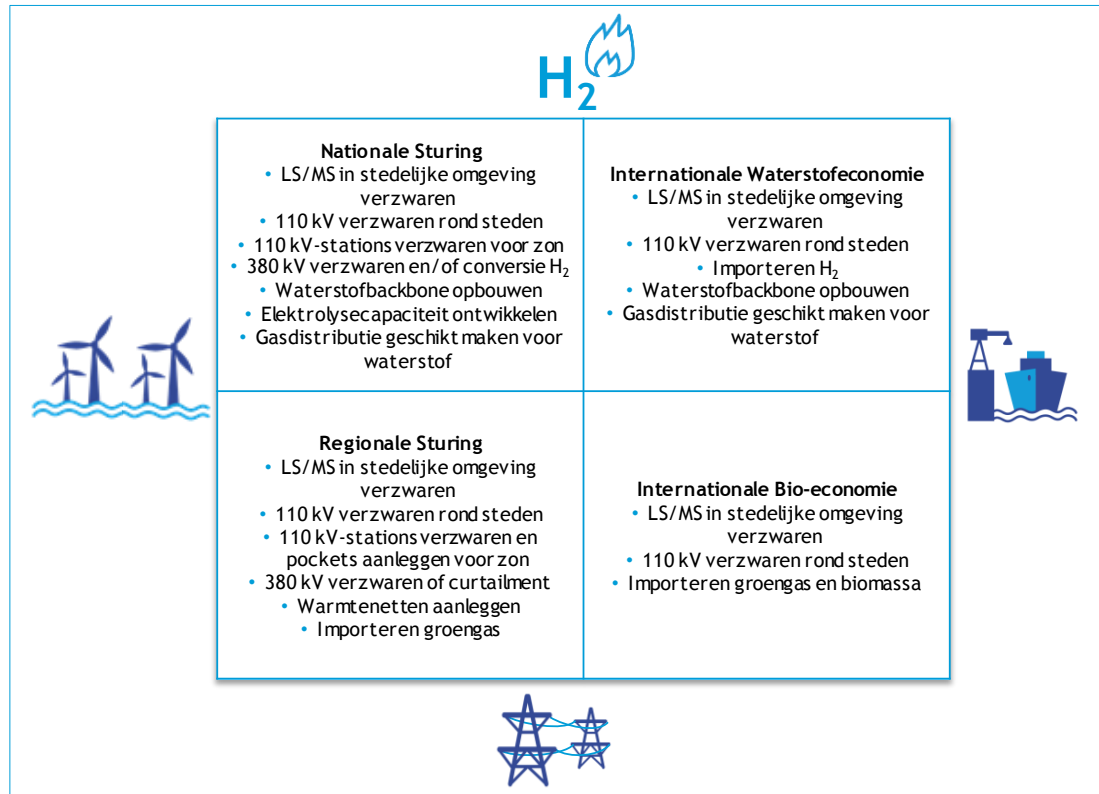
$H_2$

**Nationale Sturing**
- LS/MS in stedelijke omgeving verzwaren
- 110 kV verzwaren rond steden
- 110 kV-stations verzwaren voor zon
- 380 kV verzwaren en/of conversie $H_2$
- Waterstofbackbone opbouwen
- Elektrolysecapaciteit ontwikkelen
- Gasdistributie geschikt maken voor waterstof

**Internationale Waterstofeconomie**
- LS/MS in stedelijke omgeving verzwaren
- 110 kV verzwaren rond steden
- Importeren $H_2$
- Waterstofbackbone opbouwen
- Gasdistributie geschikt maken voor waterstof

**Regionale Sturing**
- LS/MS in stedelijke omgeving verzwaren
- 110 kV verzwaren rond steden
- 110 kV-stations verzwaren en pockets aanleggen voor zon
- 380 kV verzwaren of curtailment
- Warmtenetten aanleggen
- Importeren groengas

**Internationale Bio-economie**
- LS/MS in stedelijke omgeving verzwaren
- 110 kV verzwaren rond steden
- Importeren groengas en biomassa